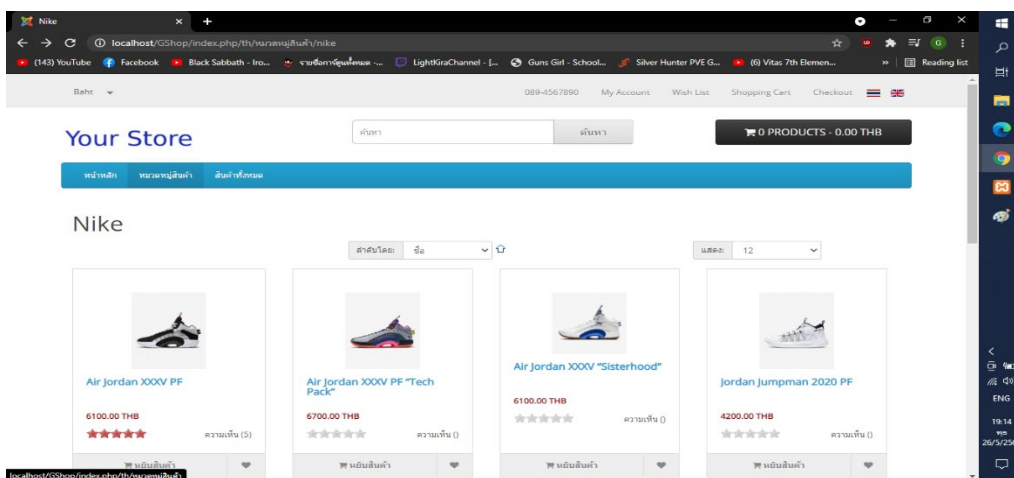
Nike

localhost/GShop/index.php/th/หมวดหมู่สินค้า/nike

(143) YouTube Facebook Black Sabbath - Iro... รายชื่อการ์ตูนทั้งหมด -... LightKiraChannel - [... Guns Girl - School... Silver Hunter PVE G... (6) Vitas 7th Elemen... » Reading list

Baht

089-4567890 My Account Wish List Shopping Cart Checkout

Your Store

ค้นหา ค้นหา

0 PRODUCTS - 0.00 THB

หน้าหลัก หมวดหมู่สินค้า สินค้าทั้งหมด

Nike

ลำดับโดย: ชื่อ

แสดง: 12

Air Jordan XXXV PF
6100.00 THB
ความเห็น (5)
หยิบสินค้า

Air Jordan XXXV PF "Tech Pack"
6700.00 THB
ความเห็น ()
หยิบสินค้า

Air Jordan XXXV "Sisterhood"
6100.00 THB
ความเห็น ()
หยิบสินค้า

Jordan Jumpman 2020 PF
4200.00 THB
ความเห็น ()
หยิบสินค้า

localhost/GShop/index.php/th/หมวดหมู่สินค้า

ENG
19:14
26/5/25